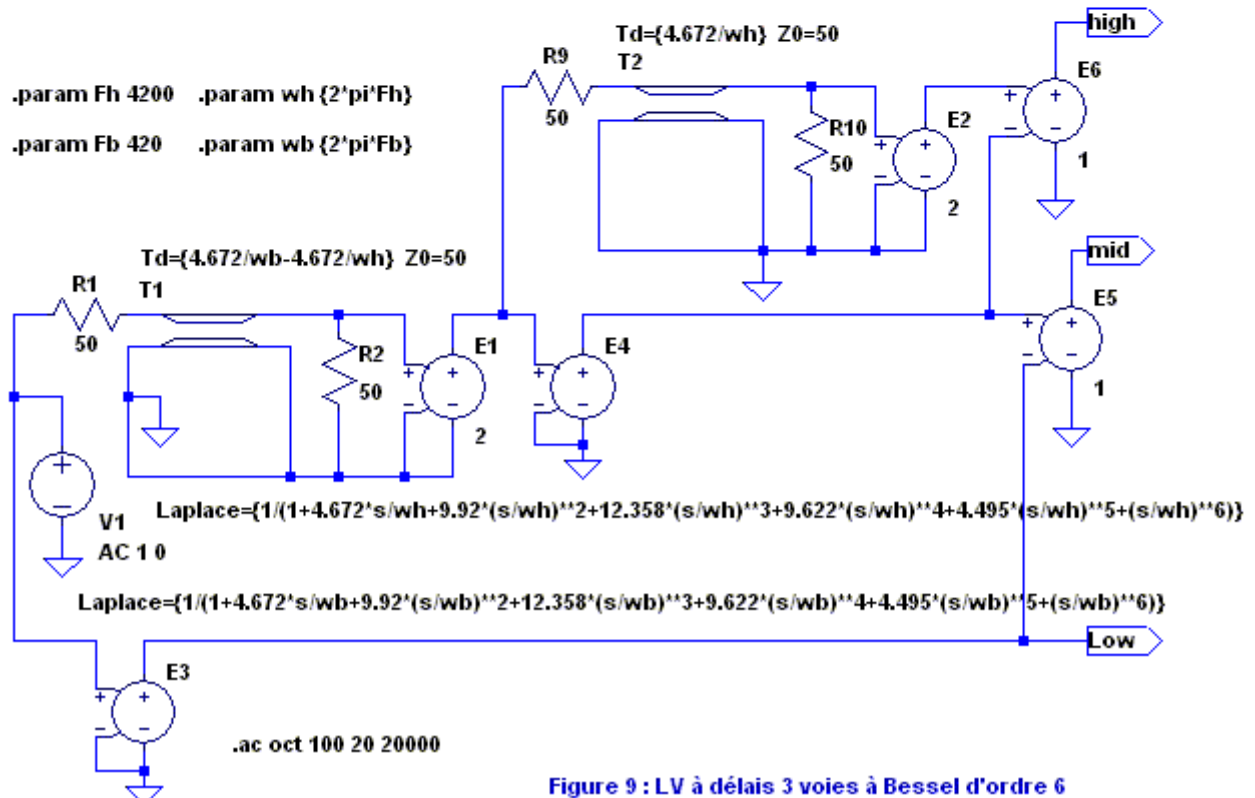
.param Fh 4200 .param wh {2*pi*Fh}

.param Fb 420 .param wb {2*pi*Fb}

Td={4.672/wh} Z0=50

R9

50

T2

R10

50

E2

2

high

E6

1

Td={4.672/wb-4.672/wh} Z0=50

R1

50

T1

R2

50

E1

2

E4

mid

E5

1

V1

AC 1 0

Laplace={1/(1+4.672*s/wh+9.92*(s/wh)**2+12.358*(s/wh)**3+9.622*(s/wh)**4+4.495*(s/wh)**5+(s/wh)**6)}

Laplace={1/(1+4.672*s/wb+9.92*(s/wb)**2+12.358*(s/wb)**3+9.622*(s/wb)**4+4.495*(s/wb)**5+(s/wb)**6)}

Low

E3

.ac oct 100 20 20000

Figure 9 : LV à délais 3 voies à Bessel d'ordre 6